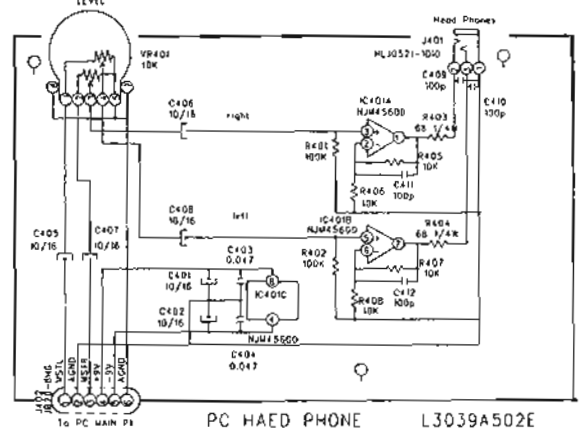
LEVEL

Head Phones

J401
MLJ0521-1040

VR401
10K

C409
100p

C410
100p

C406
10/16

right

IC401A
NJM4560D

R403
68 1/4W

R401
100K

R405
10K

R406
10K

C411
100p

C408
10/16

left

IC401B
NJM4560D

R404
68 1/4W

C405
10/16

C407
10/16

C403
0.047

R402
100K

R407
10K

C401
10/16

IC401C

C402
10/16

R408
10K

C412
100p

NJM4560D

C404
0.047

J402
J822-8MG

VSTL
AGND
VSTR
+9V
-9V
AGND

To PC MAIN PB

PC HAED PHONE

L3039A502E